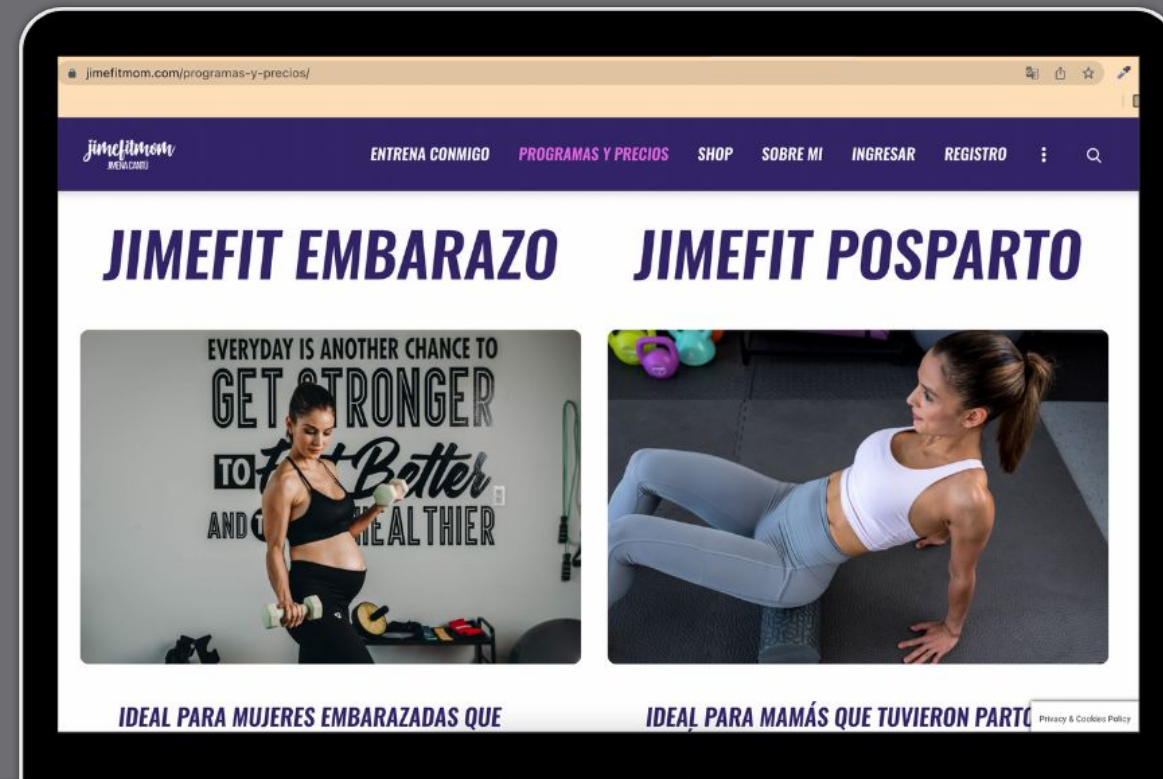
jimefitmom.com/programas-y-precios/

jimefitmom
JIMENA CANTU

ENTRENA CONMIGO PROGRAMAS Y PRECIOS SHOP SOBRE MI INGRESAR REGISTRO

JIMEFIT EMBARAZO

JIMEFIT POSPARTO

EVERYDAY IS ANOTHER CHANCE TO GET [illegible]TRONGER TO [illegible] Better AND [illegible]EALTHIER

IDEAL PARA MUJERES EMBARAZADAS QUE

IDEAL PARA MAMÁS QUE TUVIERON PART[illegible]

Privacy & Cookies Policy